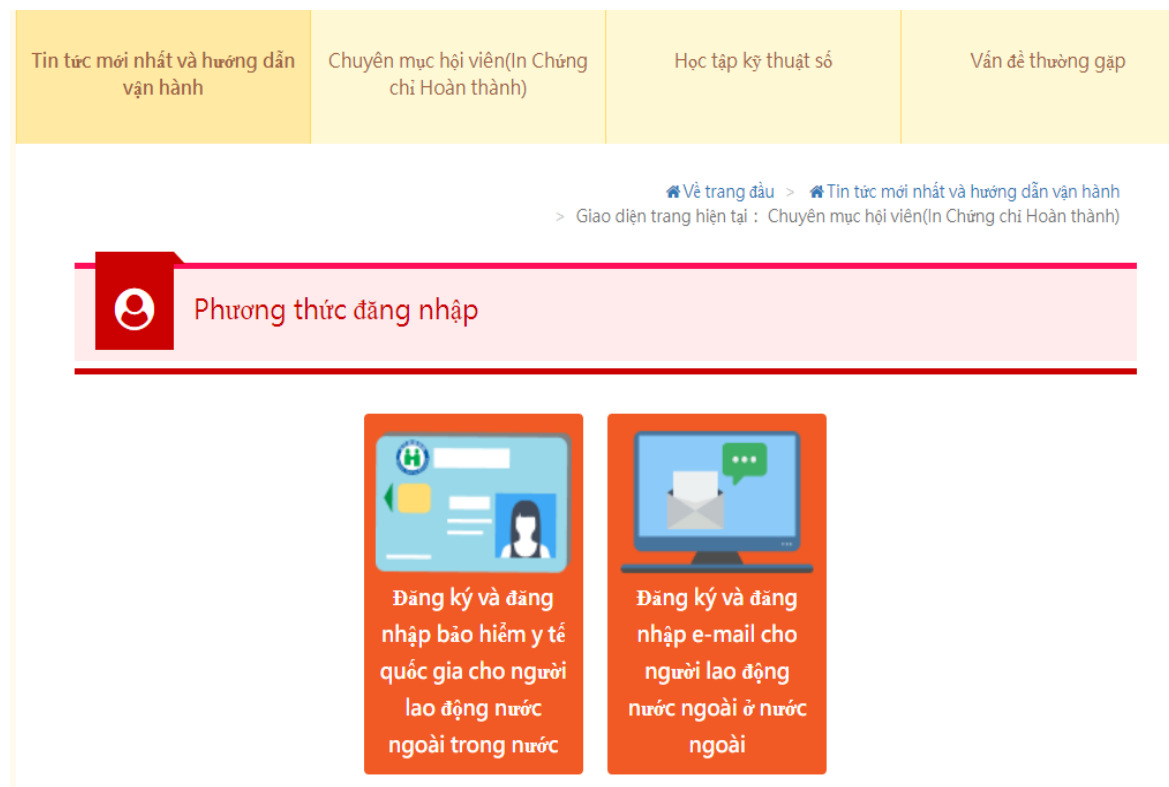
Tin tức mới nhất và hướng dẫn vận hành

Chuyên mục hội viên(In Chứng chỉ Hoàn thành)

Học tập kỹ thuật số

Vấn đề thường gặp

Về trang đầu > Tin tức mới nhất và hướng dẫn vận hành > Giao diện trang hiện tại : Chuyên mục hội viên(In Chứng chỉ Hoàn thành)

Phương thức đăng nhập

H

Đăng ký và đăng nhập bảo hiểm y tế quốc gia cho người lao động nước ngoài trong nước

Đăng ký và đăng nhập e-mail cho người lao động nước ngoài ở nước ngoài